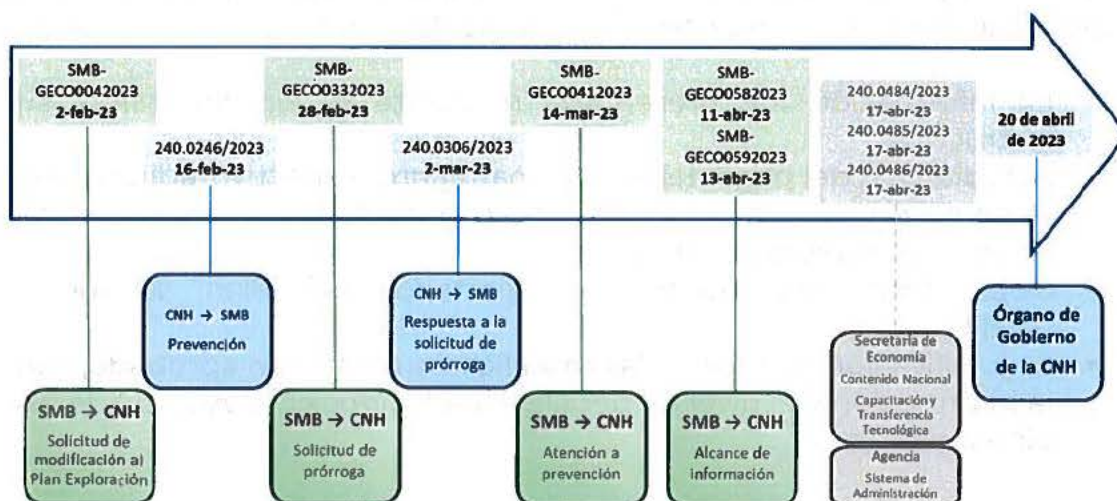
SMB-GECO0042023
2-feb-23

240.0246/2023
16-feb-23

SMB-GECO0332023
28-feb-23

240.0306/2023
2-mar-23

SMB-GECO0412023
14-mar-23

SMB-GECO0582023
11-abr-23
SMB-GECO0592023
13-abr-23

240.0484/2023
17-abr-23
240.0485/2023
17-abr-23
240.0486/2023
17-abr-23

20 de abril de 2023

CNH → SMB
Prevención

CNH → SMB
Respuesta a la solicitud de prórroga

Órgano de Gobierno de la CNH

Secretaría de Economía
Contenido Nacional
Capacitación y Transferencia Tecnológica

Agencia
Sistema de Administración

SMB → CNH
Solicitud de modificación al Plan Exploración

SMB → CNH
Solicitud de prórroga

SMB → CNH
Atención a prevención

SMB → CNH
Alcance de información